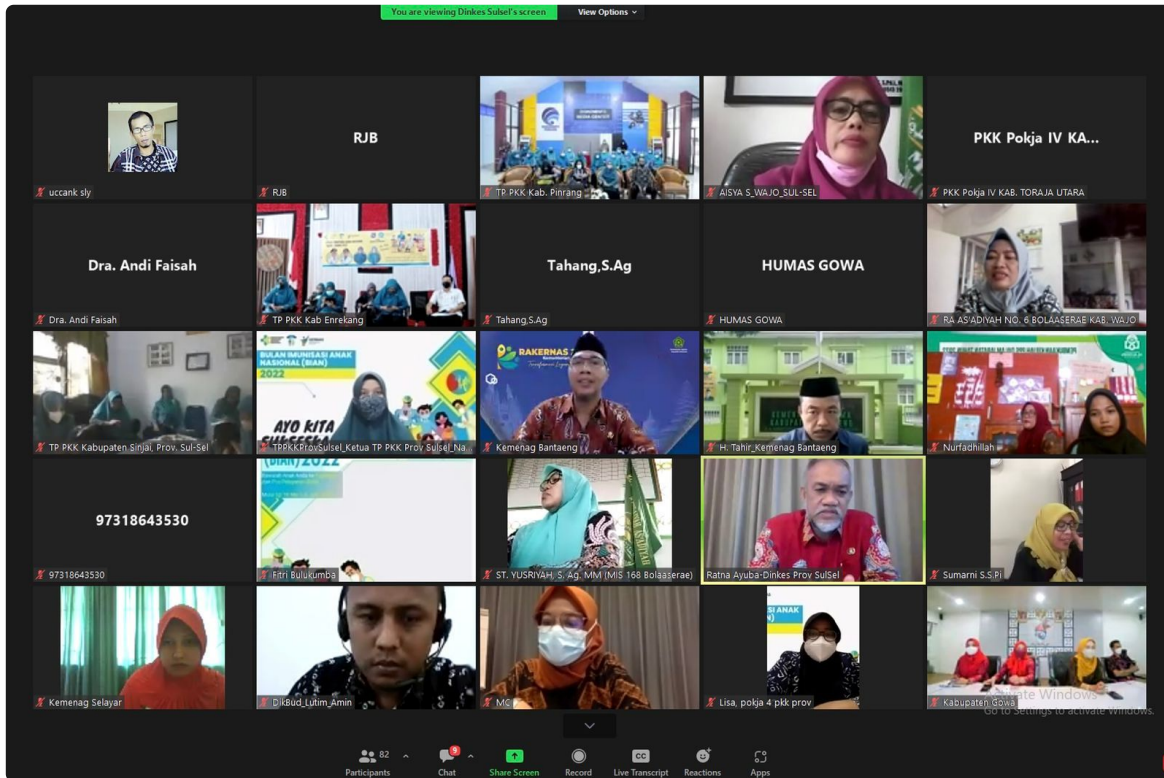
You are viewing Dinkes Sulsel's screen

View Options

uccank sly

RJB

RJB

TP PKK Kab. Pinrang

AISYA S_WAJO_SUL-SEL

PKK Pokja IV KA...

PKK Pokja IV KAB. TORAJA UTARA

Dra. Andi Faisah

Dra. Andi Faisah

TP PKK Kab Enrekang

Tahang,S.Ag

Tahang,S.Ag

HUMAS GOWA

HUMAS GOWA

RA AS'ADIYAH NO. 6 BOLAASERAE KAB. WAJO

TP PKK Kabupaten Sinjai, Prov. Sul-Sel

BULAN IMUNISASI ANAK NASIONAL (BIAN) 2022

AYO KITA

TPPKKProvSulsel_Ketua TP PKK Prov Sulsel_Na...

RAKERNAS

Kemenag Bantaeng

H. Tahir_Kemenag Bantaeng

Nurfadhillah

97318643530

97318643530

(BIAN) 2022

Fitri Bulukumba

ST. YUSRIYAH, S. Ag. MM (MIS 168 Bolaasarae)

Ratna Ayuba-Dinkes Prov SulSel

Sumarni S.S.Pi

Kemenag Selayar

DikBud_Lutim_Amin

MC

Lisa, pokja 4 pkk prov

Kabupaten Gowa

Activate Windows
Go to Settings to activate Windows.

82 Participants

9 Chat

Share Screen

Record

CC Live Transcript

Reactions

Apps